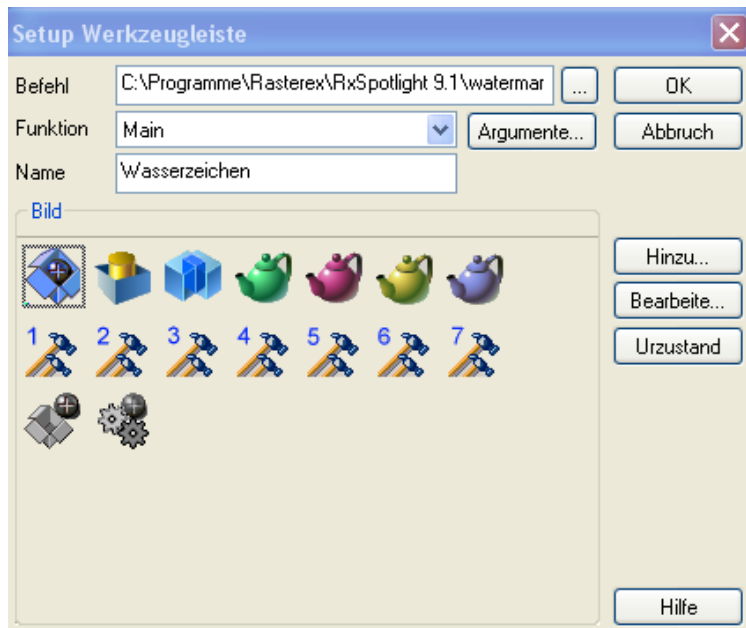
Setup Werkzeugleiste

Befehl C:\Programme\Rasterex\RxSpotlight 9.1\watermar ...

OK

Funktion Main

Argumente...

Abbruch

Name Wasserzeichen

Bild

1 2 3 4 5 6 7

Hinzu...

Bearbeite...

Urzustand

Hilfe